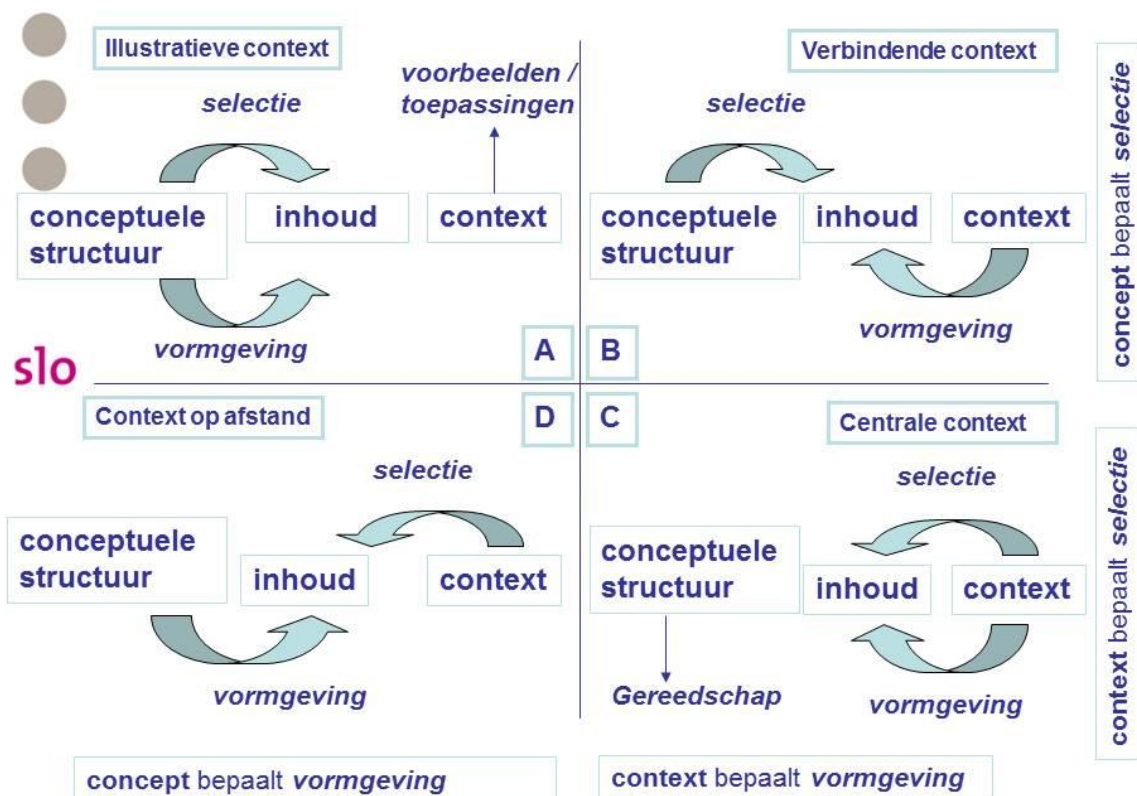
Illustratieve context

selectie

voorbeelden / toepassingen

conceptuele structuur

inhoud

context

vormgeving

Verbindende context

selectie

conceptuele structuur

inhoud

context

vormgeving

concept bepaalt selectie

slo

A

B

D

C

Context op afstand

selectie

conceptuele structuur

inhoud

context

vormgeving

Centrale context

selectie

conceptuele structuur

inhoud

context

Gereedschap

vormgeving

context bepaalt selectie

concept bepaalt vormgeving

context bepaalt vormgeving